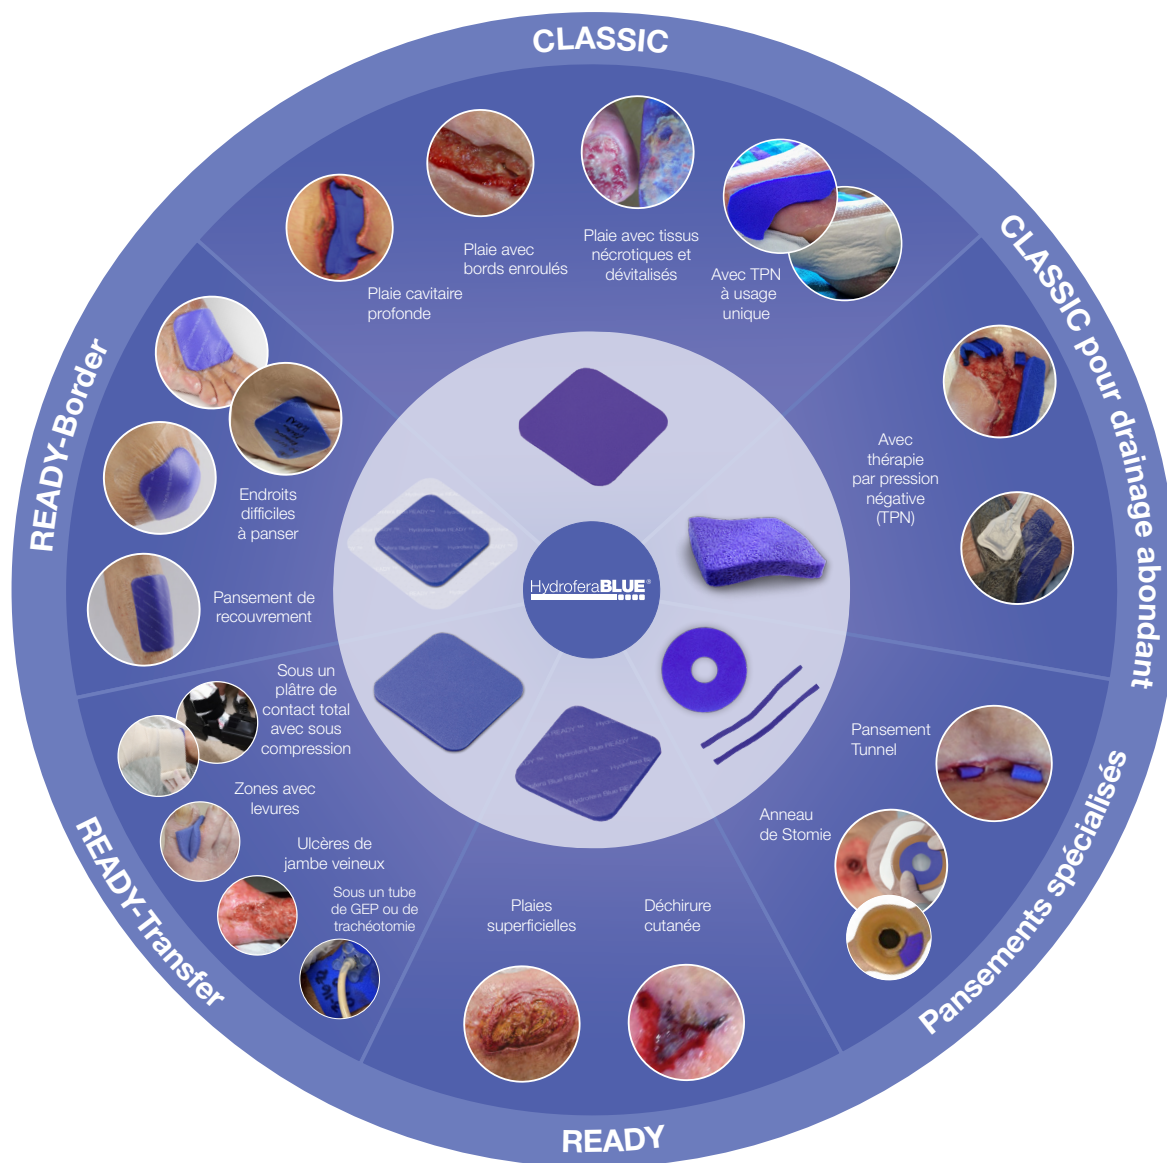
CLASSIC

Plaie cavitaire profonde

Plaie avec bords enroulés

Plaie avec tissus nécrotiques et dévitalisés

Avec TPN à usage unique

CLASSIC pour drainage abondant

Avec thérapie par pression négative (TPN)

Pansements spécialisés

Pansement Tunnel

Anneau de Stomie

READY

Plaies superficielles

Déchirure cutanée

READY-Transfer

Sous un plâtre de contact total avec sous compression

Zones avec levures

Ulcères de jambe veineux

Sous un tube de GEP ou de trachéotomie

READY-Border

Endroits difficiles à panser

Pansement de recouvrement

HydroferaBLUE®